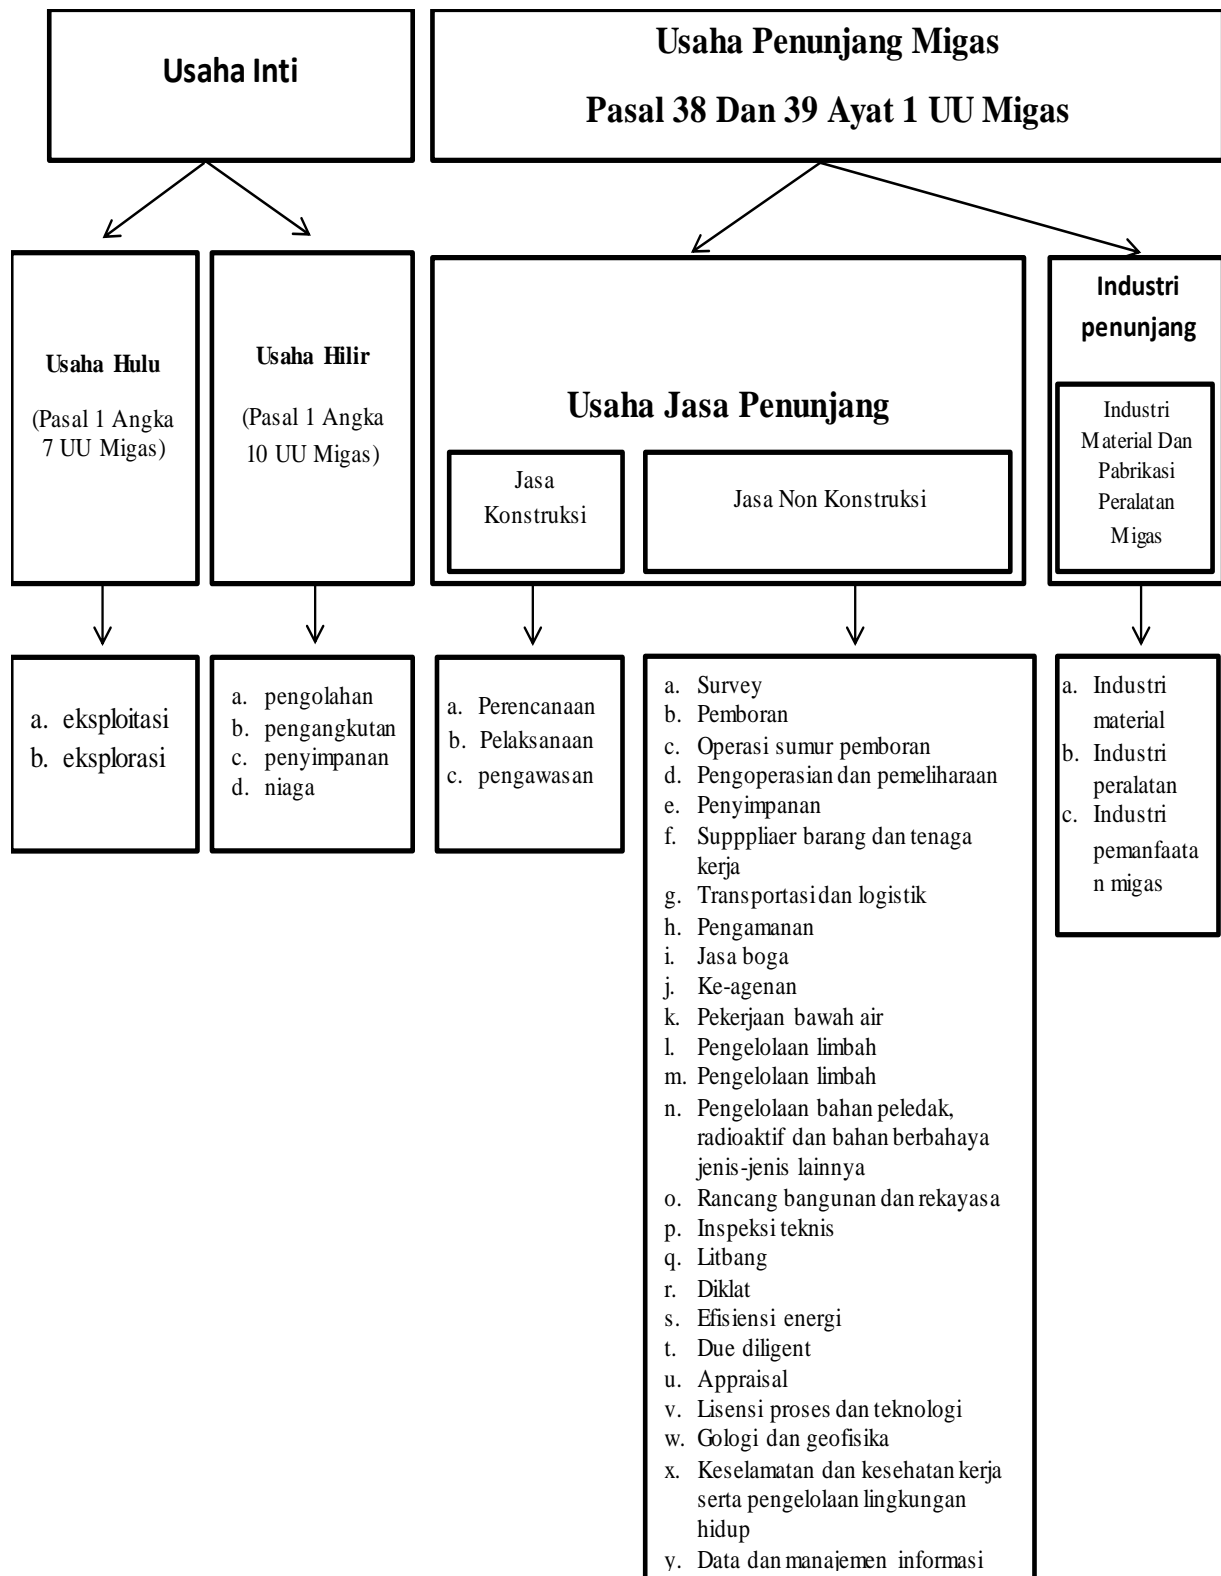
Usaha Inti

Usaha Penunjang Migas

Pasal 38 Dan 39 Ayat 1 UU Migas

Usaha Hulu

(Pasal 1 Angka 7 UU Migas)

Usaha Hilir

(Pasal 1 Angka 10 UU Migas)

Usaha Jasa Penunjang

Jasa Konstruksi

Jasa Non Konstruksi

Industri penunjang

Industri Material Dan Pabrikasi Peralatan Migas

a. eksploitasi
b. eksplorasi

a. pengolahan
b. pengangkutan
c. penyimpanan
d. niaga

a. Perencanaan
b. Pelaksanaan
c. pengawasan

a. Survey
b. Pemboran
c. Operasi sumur pemboran
d. Pengoperasian dan pemeliharaan
e. Penyimpanan
f. Supppliaer barang dan tenaga kerja
g. Transportasi dan logistik
h. Pengamanan
i. Jasa boga
j. Ke-agenan
k. Pekerjaan bawah air
l. Pengelolaan limbah
m. Pengelolaan limbah
n. Pengelolaan bahan peledak, radioaktif dan bahan berbahaya jenis-jenis lainnya
o. Rancang bangunan dan rekayasa
p. Inspeksi teknis
q. Litbang
r. Diklat
s. Efisiensi energi
t. Due diligent
u. Appraisal
v. Lisensi proses dan teknologi
w. Gologi dan geofisika
x. Keselamatan dan kesehatan kerja serta pengelolaan lingkungan hidup
y. Data dan manajemen informasi

a. Industri material
b. Industri peralatan
c. Industri pemanfaata n migas